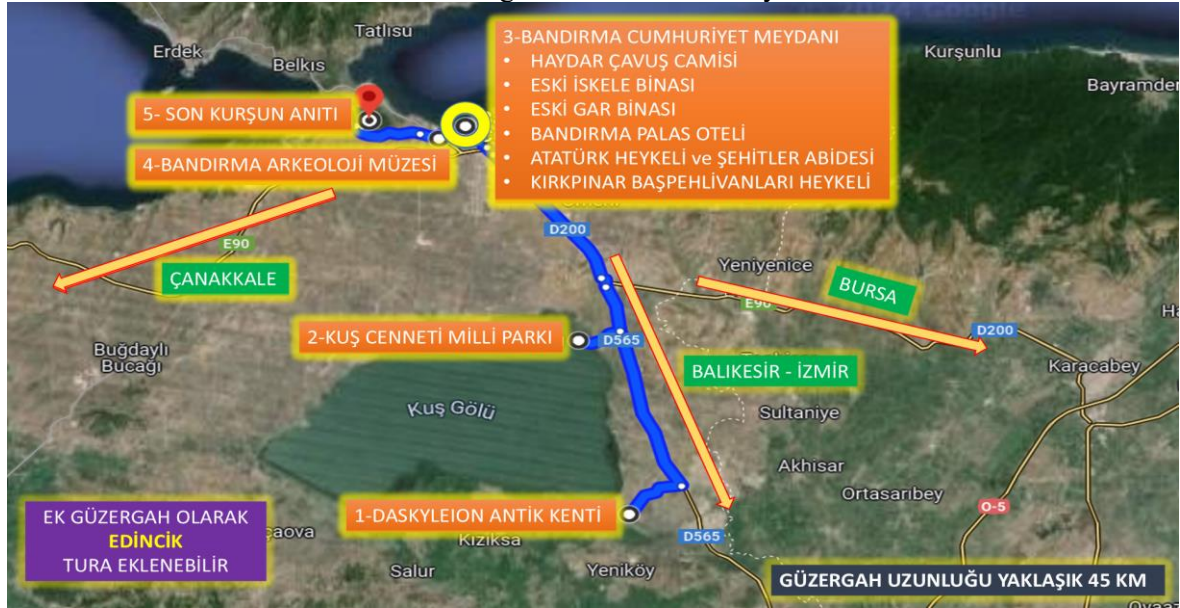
Tatlısu
Erdek
Belkıs
Kurşunlu
Bayramder

3-BANDIRMA CUMHURİYET MEYDANI
• HAYDAR ÇAVUŞ CAMİSİ
• ESKİ İSKELE BİNASI
• ESKİ GAR BİNASI
• BANDIRMA PALAS OTELİ
• ATATÜRK HEYKELİ ve ŞEHİTLER ABİDESİ
• KIRKPINAR BAŞPEHLİVANLARI HEYKELİ

5- SON KURŞUN ANITI
4-BANDIRMA ARKEOLOJİ MÜZESİ

E90
D200
ÇANAKKALE
Yeniyenice
BURSA
E90
D200
2-KUŞ CENNETİ MİLLİ PARKI
D565
Buğdaylı Bucağı
BALIKESİR - İZMİR
Karacabey
Kuş Gölü
Sultaniye
Akhisar
Ortasaribey
O-5
1-DASKYLEION ANTİK KENTİ
EK GÜZERGAH OLARAK
EDİNCİK
TURA EKLENEBİLİR
aova
Kızıksa
D565
Salur
Yeniköy
GÜZERGAH UZUNLUĞU YAKLAŞIK 45 KM